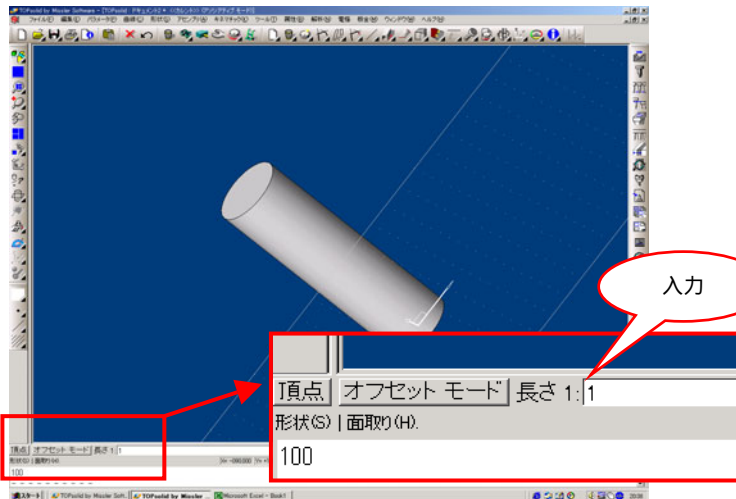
TOPsolid by Missler Software - [TOPsolid ドキュメント2 * (カレント) (アンドアクティブ モード)]
ファイル(F) 編集(E) パラメータ(P) 曲線(C) 形状(S) アセンブリ(A) キネマティック(K) ツール(T) 属性(I) 解析(N) 電極 環境(E) ウィンドウ(W) ヘルプ(H)

入力

頂点 オフセット モード 長さ 1: 1
形状(S) | 面取り(H).
100

頂点 オフセット モード 長さ 1: 1
形状(S) | 面取り(H).
100

スタート TOPsolid by Missler Soft... TOPsolid by Missler ... Microsoft Excel - Book1